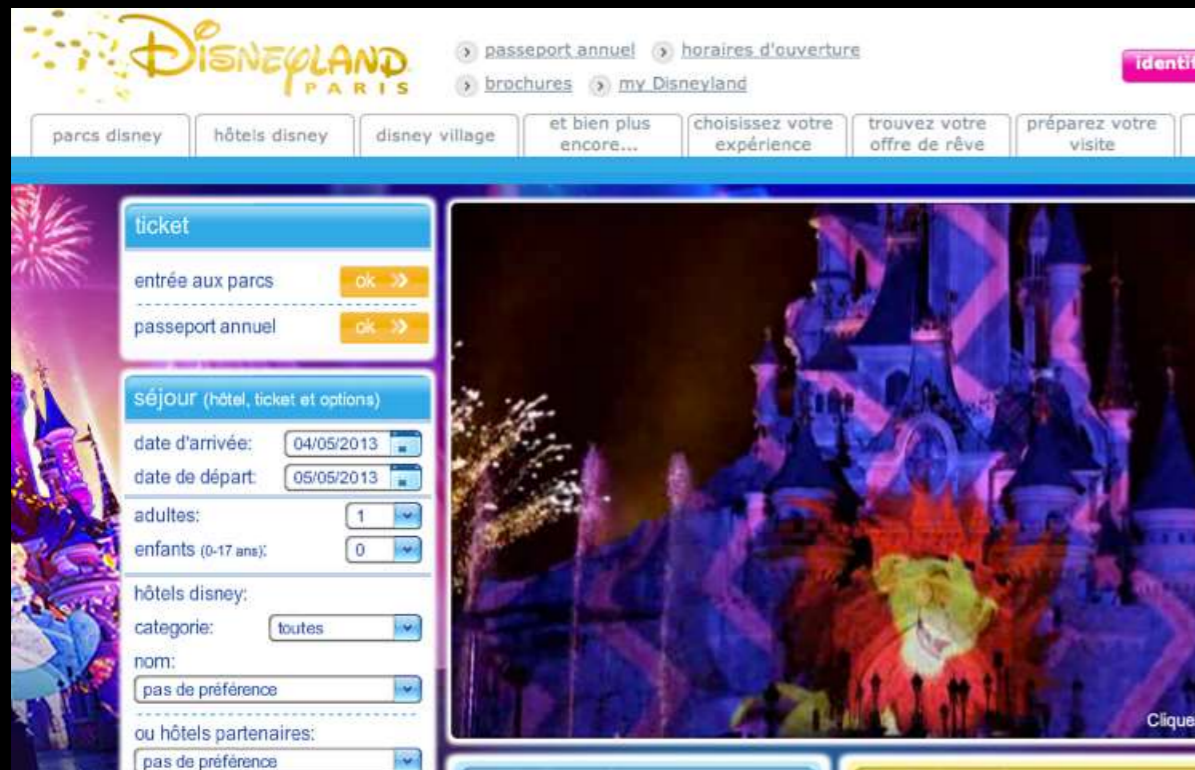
DISNEYLAND PARIS

passeport annuel horaires d'ouverture
brochures my Disneyland

identi

parcs disney | hôtels disney | disney village | et bien plus encore... | choisissez votre expérience | trouvez votre offre de rêve | préparez votre visite

ticket
entrée aux parcs ok »
passeport annuel ok »

séjour (hôtel, ticket et options)
date d'arrivée: 04/05/2013
date de départ: 05/05/2013
adultes: 1
enfants (0-17 ans): 0
hôtels disney:
categorie: toutes
nom:
pas de préference
ou hôtels partenaires:
pas de préference

Clique